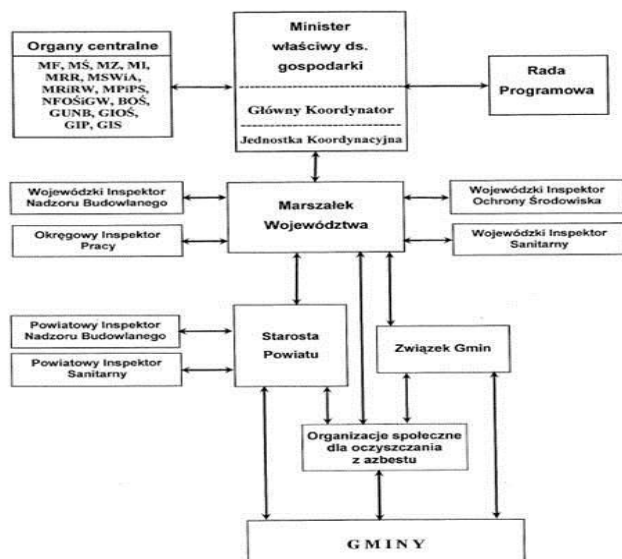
Organy centralne

MF, MŚ, MZ, MI, MRR, MSWiA, MRiRW, MPiPS, NFOŚiGW, BOŚ, GUNB, GIOŚ, GIP, GIS

Minister właściwy ds. gospodarki

Główny Koordynator

Jednostka Koordynacyjna

Rada Programowa

Wojewódzki Inspektor Nadzoru Budowlanego

Okręgowy Inspektor Pracy

Marszałek Województwa

Wojewódzki Inspektor Ochrony Środowiska

Wojewódzki Inspektor Sanitarny

Powiatowy Inspektor Nadzoru Budowlanego

Powiatowy Inspektor Sanitarny

Starosta Powiatu

Związek Gmin

Organizacje społeczne dla oczyszczania z azbestu

GMINY